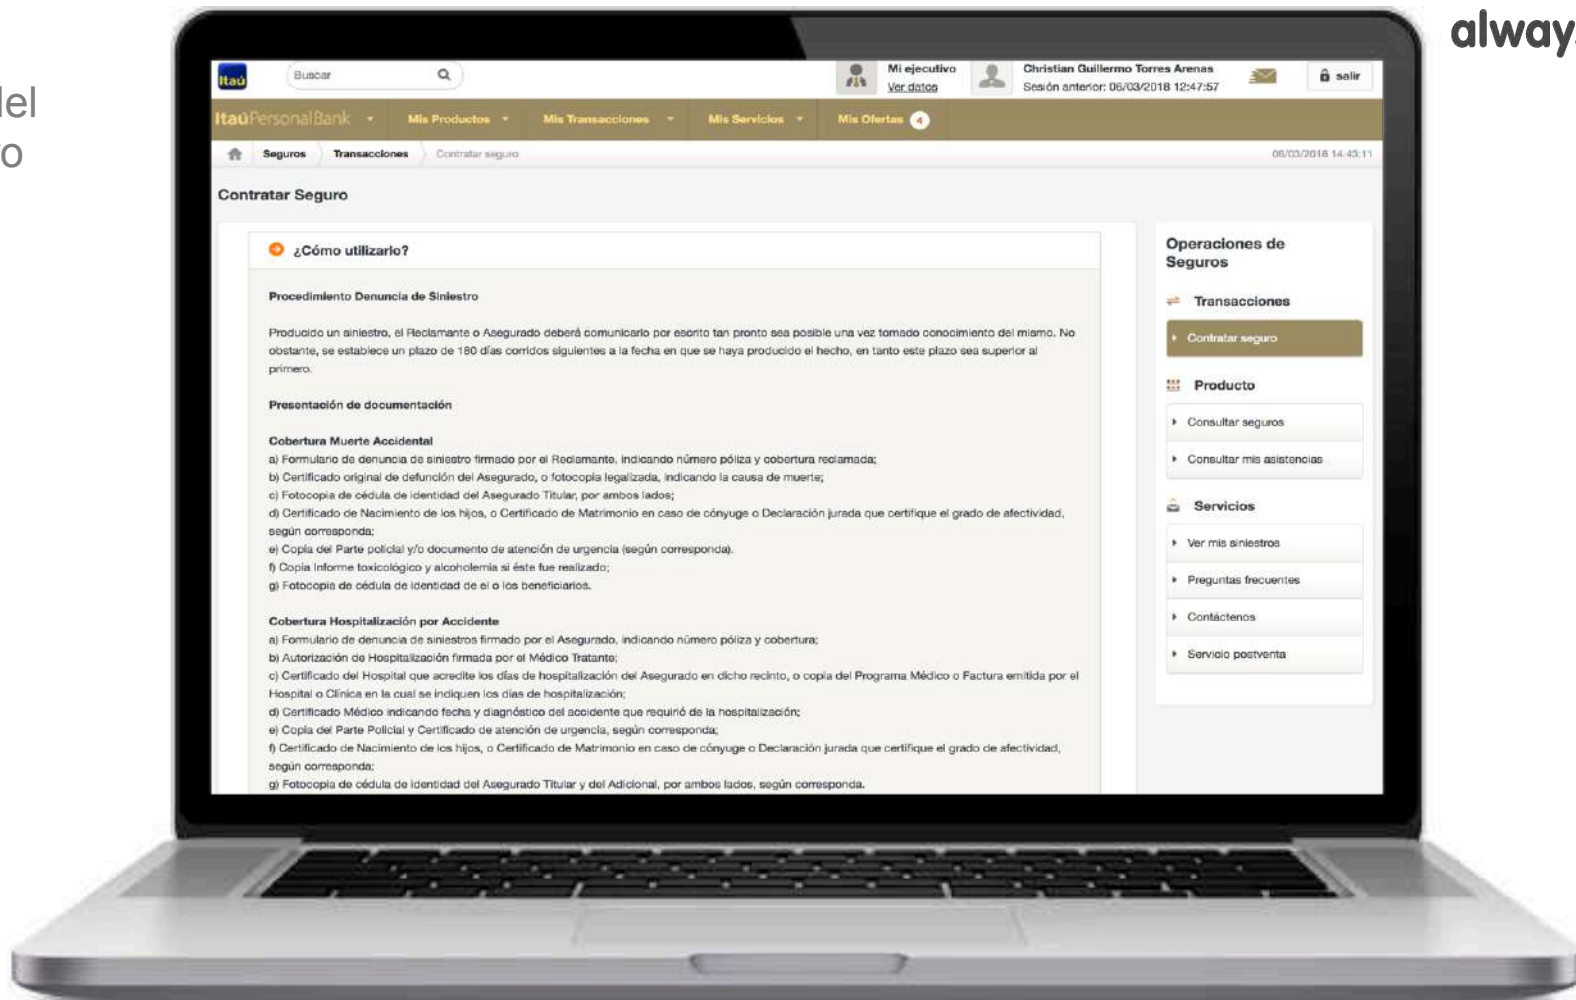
del
o

alway

Itaú
Buscar
Mi ejecutivo
Ver datos
Christian Guillermo Torres Arenas
Sesión anterior: 06/03/2018 12:47:57
salir

ItaúPersonalBank
Mis Productos
Mis Transacciones
Mis Servicios
Mis Ofertas 4

Seguros
Transacciones
Contratar seguro
06/03/2018 14:43:11

Contratar Seguro

¿Cómo utilizarlo?

Procedimiento Denuncia de Siniestro

Producido un siniestro, el Reclamante o Asegurado deberá comunicarlo por escrito tan pronto sea posible una vez tomado conocimiento del mismo. No obstante, se establece un plazo de 180 días corridos siguientes a la fecha en que se haya producido el hecho, en tanto este plazo sea superior al primero.

Presentación de documentación

Cobertura Muerte Accidental
a) Formulario de denuncia de siniestro firmado por el Reclamante, indicando número póliza y cobertura reclamada;
b) Certificado original de defunción del Asegurado, o fotocopia legalizada, indicando la causa de muerte;
c) Fotocopia de cédula de identidad del Asegurado Titular, por ambos lados;
d) Certificado de Nacimiento de los hijos, o Certificado de Matrimonio en caso de cónyuge o Declaración jurada que certifique el grado de afectividad, según corresponda;
e) Copia del Parte policial y/o documento de atención de urgencia (según corresponda).
f) Copia Informe toxicológico y alcoholemia si éste fue realizado;
g) Fotocopia de cédula de identidad de el o los beneficiarios.

Cobertura Hospitalización por Accidente
a) Formulario de denuncia de siniestros firmado por el Asegurado, indicando número póliza y cobertura;
b) Autorización de Hospitalización firmada por el Médico Tratante;
c) Certificado del Hospital que acredite los días de hospitalización del Asegurado en dicho recinto, o copia del Programa Médico o Factura emitida por el Hospital o Clínica en la cual se indiquen los días de hospitalización;
d) Certificado Médico indicando fecha y diagnóstico del accidente que requirió de la hospitalización;
e) Copia del Parte Policial y Certificado de atención de urgencia, según corresponda;
f) Certificado de Nacimiento de los hijos, o Certificado de Matrimonio en caso de cónyuge o Declaración jurada que certifique el grado de afectividad, según corresponda;
g) Fotocopia de cédula de identidad del Asegurado Titular y del Adicional, por ambos lados, según corresponda.

Operaciones de Seguros
Transacciones
Contratar seguro
Producto
Consultar seguros
Consultar mis asistencias
Servicios
Ver mis siniestros
Preguntas frecuentes
Contáctenos
Servicio postventa